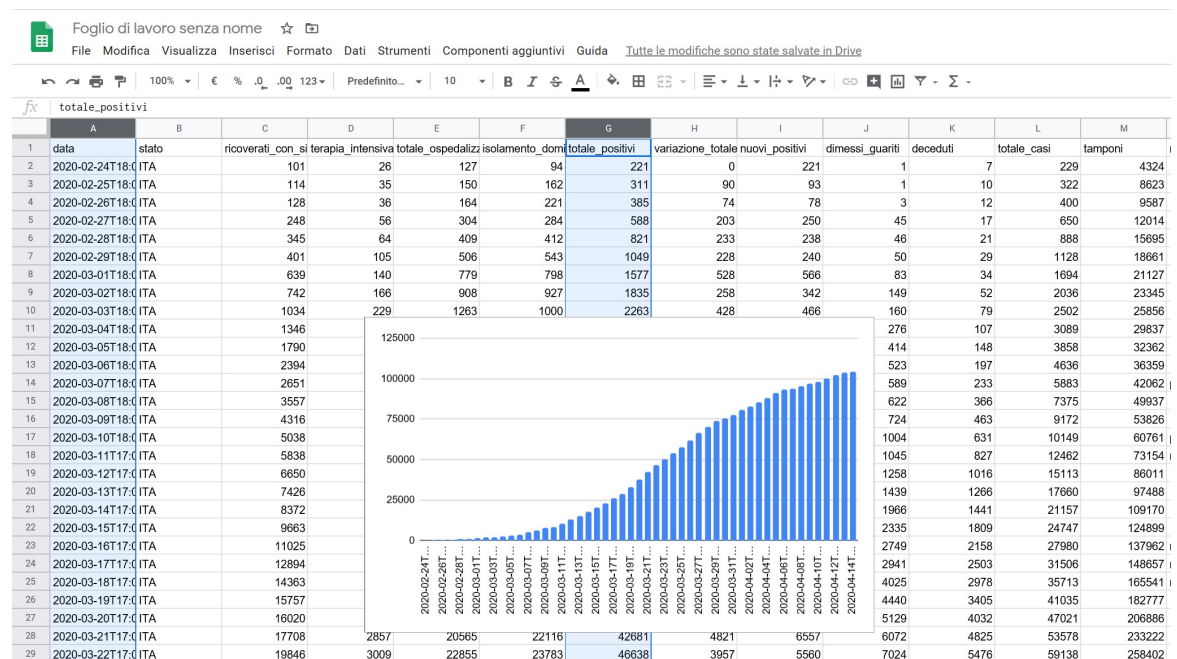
Foglio di lavoro senza nome

File Modifica Visualizza Inserisci Formato Dati Strumenti Componenti aggiuntivi Guida Tutte le modifiche sono state salvate in Drive

100% € % .0 .00 123 Predefinito... 10 B I S A

fx totale_positivi

| | A | B | C | D | E | F | G | H | I | J | K | L | M |
|---|---|---|---|---|---|---|---|---|---|---|---|---|---|
| 1 | data | stato | ricoverati_con_si | terapia_intensiva | totale_ospedalizz | isolamento_domi | totale_positivi | variazione_totale | nuovi_positivi | dimessi_guariti | deceduti | totale_casi | tamponi |
| 2 | 2020-02-24T18:0 | ITA | 101 | 26 | 127 | 94 | 221 | 0 | 221 | 1 | 7 | 229 | 4324 |
| 3 | 2020-02-25T18:0 | ITA | 114 | 35 | 150 | 162 | 311 | 90 | 93 | 1 | 10 | 322 | 8623 |
| 4 | 2020-02-26T18:0 | ITA | 128 | 36 | 164 | 221 | 385 | 74 | 78 | 3 | 12 | 400 | 9587 |
| 5 | 2020-02-27T18:0 | ITA | 248 | 56 | 304 | 284 | 588 | 203 | 250 | 45 | 17 | 650 | 12014 |
| 6 | 2020-02-28T18:0 | ITA | 345 | 64 | 409 | 412 | 821 | 233 | 238 | 46 | 21 | 888 | 15695 |
| 7 | 2020-02-29T18:0 | ITA | 401 | 105 | 506 | 543 | 1049 | 228 | 240 | 50 | 29 | 1128 | 18661 |
| 8 | 2020-03-01T18:0 | ITA | 639 | 140 | 779 | 798 | 1577 | 528 | 566 | 83 | 34 | 1694 | 21127 |
| 9 | 2020-03-02T18:0 | ITA | 742 | 166 | 908 | 927 | 1835 | 258 | 342 | 149 | 52 | 2036 | 23345 |
| 10 | 2020-03-03T18:0 | ITA | 1034 | 229 | 1263 | 1000 | 2263 | 428 | 466 | 160 | 79 | 2502 | 25856 |
| 11 | 2020-03-04T18:0 | ITA | 1346 | | | | | | | 276 | 107 | 3089 | 29837 |
| 12 | 2020-03-05T18:0 | ITA | 1790 | | | | | | | 414 | 148 | 3858 | 32362 |
| 13 | 2020-03-06T18:0 | ITA | 2394 | | | | | | | 523 | 197 | 4636 | 36359 |
| 14 | 2020-03-07T18:0 | ITA | 2651 | | | | | | | 589 | 233 | 5883 | 42062 |
| 15 | 2020-03-08T18:0 | ITA | 3557 | | | | | | | 622 | 366 | 7375 | 49937 |
| 16 | 2020-03-09T18:0 | ITA | 4316 | | | | | | | 724 | 463 | 9172 | 53826 |
| 17 | 2020-03-10T18:0 | ITA | 5038 | | | | | | | 1004 | 631 | 10149 | 60761 |
| 18 | 2020-03-11T17:0 | ITA | 5838 | | | | | | | 1045 | 827 | 12462 | 73154 |
| 19 | 2020-03-12T17:0 | ITA | 6650 | | | | | | | 1258 | 1016 | 15113 | 86011 |
| 20 | 2020-03-13T17:0 | ITA | 7426 | | | | | | | 1439 | 1266 | 17660 | 97488 |
| 21 | 2020-03-14T17:0 | ITA | 8372 | | | | | | | 1966 | 1441 | 21157 | 109170 |
| 22 | 2020-03-15T17:0 | ITA | 9663 | | | | | | | 2335 | 1809 | 24747 | 124899 |
| 23 | 2020-03-16T17:0 | ITA | 11025 | | | | | | | 2749 | 2158 | 27980 | 137962 |
| 24 | 2020-03-17T17:0 | ITA | 12894 | | | | | | | 2941 | 2503 | 31506 | 148657 |
| 25 | 2020-03-18T17:0 | ITA | 14363 | | | | | | | 4025 | 2978 | 35713 | 165541 |
| 26 | 2020-03-19T17:0 | ITA | 15757 | | | | | | | 4440 | 3405 | 41035 | 182777 |
| 27 | 2020-03-20T17:0 | ITA | 16020 | | | | | | | 5129 | 4032 | 47021 | 206886 |
| 28 | 2020-03-21T17:0 | ITA | 17708 | 2857 | 20565 | 22116 | 42681 | 4821 | 6557 | 6072 | 4825 | 53578 | 233222 |
| 29 | 2020-03-22T17:0 | ITA | 19846 | 3009 | 22855 | 23783 | 46638 | 3957 | 5560 | 7024 | 5476 | 59138 | 258402 |

125000
100000
75000
50000
25000
0
2020-02-24T...
2020-02-26T...
2020-02-28T...
2020-03-01T...
2020-03-03T...
2020-03-05T...
2020-03-07T...
2020-03-09T...
2020-03-11T...
2020-03-13T...
2020-03-15T...
2020-03-17T...
2020-03-19T...
2020-03-21T...
2020-03-23T...
2020-03-25T...
2020-03-27T...
2020-03-29T...
2020-03-31T...
2020-04-02T...
2020-04-04T...
2020-04-06T...
2020-04-08T...
2020-04-10T...
2020-04-12T...
2020-04-14T...